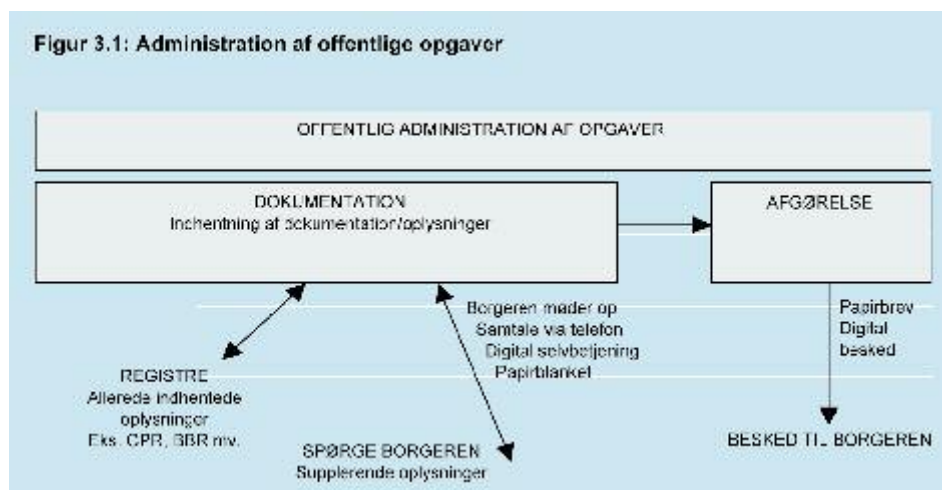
Figur 3.1: Administration af offentlige opgaver

OFFENTLIG ADMINISTRATION AF OPGAVER

DOKUMENTATION
Indhentning af dokumentation/oplysninger

AFGØRELSE

Borgeren møder op
Samtale via telefon
Digital selvbetjening
Papirblanket

Papirbrev
Digital
besked

REGISTRE
Allerede indhentede
oplysninger
Eks. CPR, BBR mv.

SPØRGE BORGEREN
Supplerende oplysninger

BESKED TIL BORGEREN